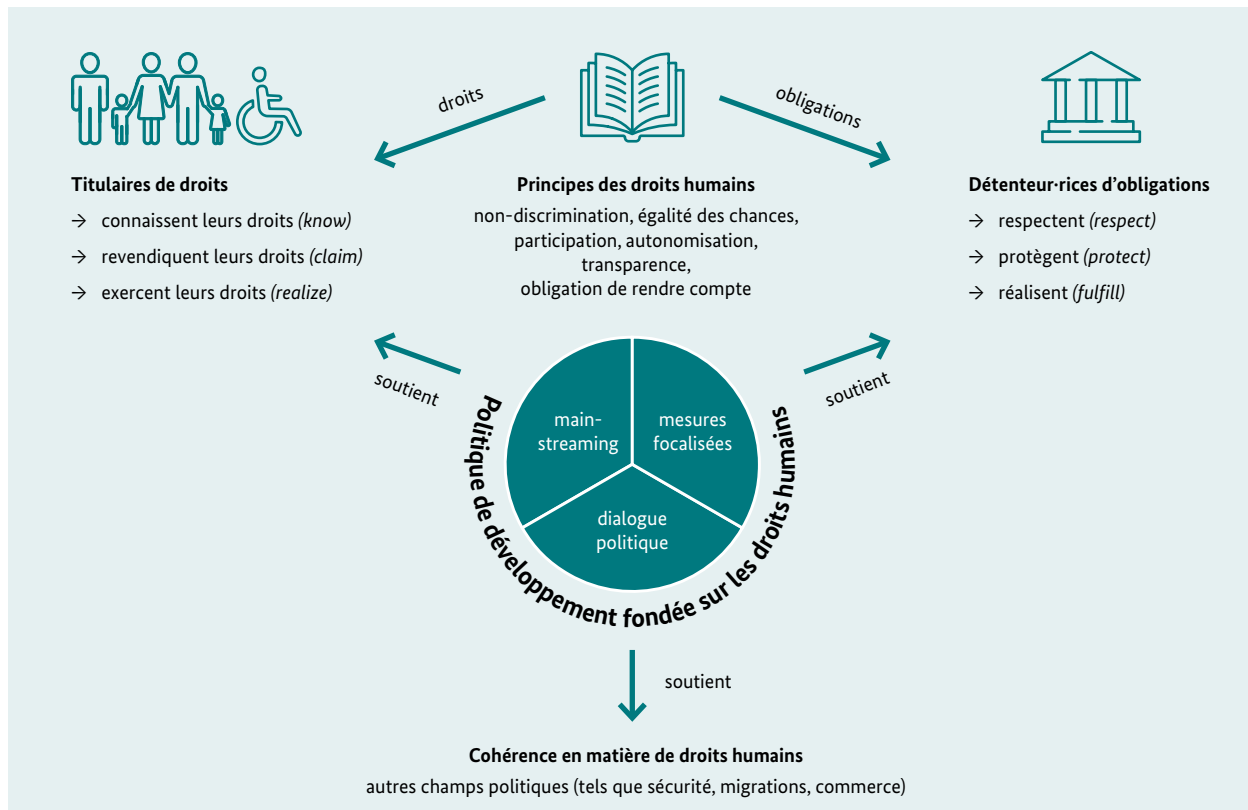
droits

obligations

Titulaires de droits

→ connaissent leurs droits (know)

→ revendiquent leurs droits (claim)

→ exercent leurs droits (realize)

Principes des droits humains

non-discrimination, égalité des chances, participation, autonomisation, transparence, obligation de rendre compte

Détenteur·rices d'obligations

→ respectent (respect)

→ protègent (protect)

→ réalisent (fulfill)

soutient

soutient

mainstreaming

mesures focalisées

dialogue politique

Politique de développement fondée sur les droits humains

soutient

Cohérence en matière de droits humains

autres champs politiques (tels que sécurité, migrations, commerce)